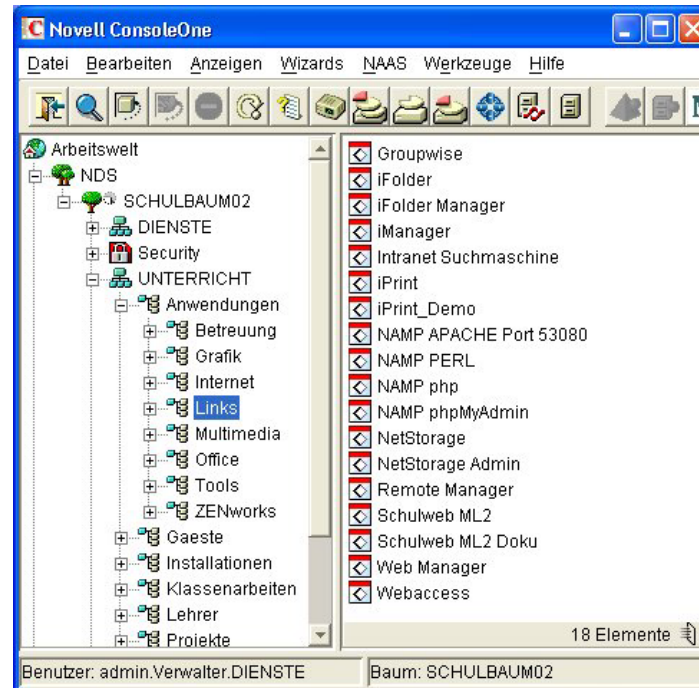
Novell ConsoleOne

Datei Bearbeiten Anzeigen Wizards NAAS Werkzeuge Hilfe

Arbeitswelt
NDS
SCHULBAUM02
DIENSTE
Security
UNTERRICHT
Anwendungen
Betreuung
Grafik
Internet
Links
Multimedia
Office
Tools
ZENworks
Gaeste
Installationen
Klassenarbeiten
Lehrer
Projekte

Groupwise
iFolder
iFolder Manager
iManager
Intranet Suchmaschine
iPrint
iPrint_Demo
NAMP APACHE Port 53080
NAMP PERL
NAMP php
NAMP phpMyAdmin
NetStorage
NetStorage Admin
Remote Manager
Schulweb ML2
Schulweb ML2 Doku
Web Manager
Webaccess

18 Elemente

Benutzer: admin.Verwalter.DIENSTE
Baum: SCHULBAUM02